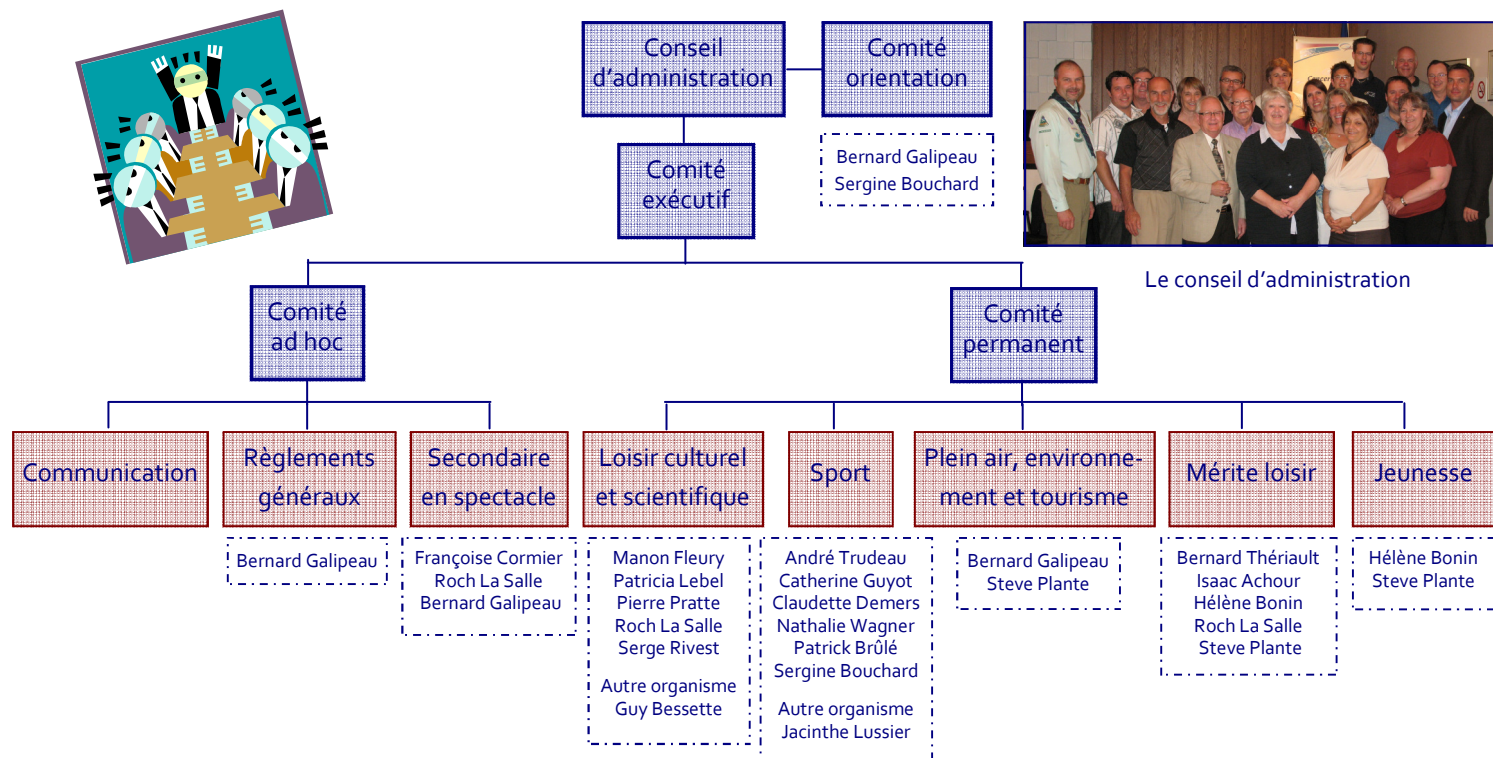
Conseil d'administration

Comité orientation

Bernard Galipeau
Sergine Bouchard

Comité exécutif

Le conseil d'administration

Comité ad hoc

Comité permanent

Communication

Règlements généraux

Bernard Galipeau

Secondaire en spectacle

Françoise Cormier
Roch La Salle
Bernard Galipeau

Loisir culturel et scientifique

Manon Fleury
Patricia Lebel
Pierre Pratte
Roch La Salle
Serge Rivest

Autre organisme
Guy Bessette

Sport

André Trudeau
Catherine Guyot
Claudette Demers
Nathalie Wagner
Patrick Brûlé
Sergine Bouchard

Autre organisme
Jacinthe Lussier

Plein air, environnement et tourisme

Bernard Galipeau
Steve Plante

Mérite loisir

Bernard Thériault
Isaac Achour
Hélène Bonin
Roch La Salle
Steve Plante

Jeunesse

Hélène Bonin
Steve Plante